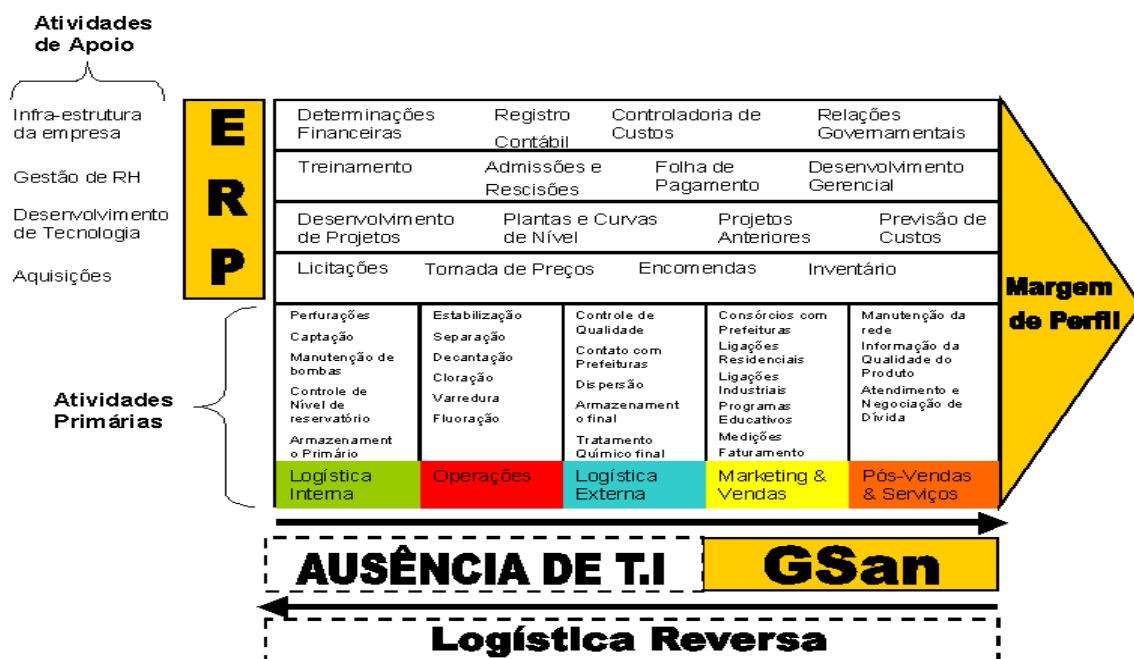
Atividades de Apoio

Infra-estrutura da empresa

Gestão de RH

Desenvolvimento de Tecnologia

Aquisições

E R P

| Determinações Financeiras | Registro Contábil | Controladoria de Custos | Relações Governamentais |
|---|---|---|---|
| Treinamento | Admissões e Rescisões | Folha de Pagamento | Desenvolvimento Gerencial |
| Desenvolvimento de Projetos | Plantas e Curvas de Nível | Projetos Anteriores | Previsão de Custos |
| Licitações | Tomada de Preços | Encomendas | Inventário |

Margem de Perfil

Atividades Primárias

| Logística Interna | Operações | Logística Externa | Marketing & Vendas | Pós-Vendas & Serviços |
|---|---|---|---|---|
| Perfurações Captação Manutenção de bombas Controle de Nível de reservatório Armazenamento Primário | Estabilização Separação Decantação Cloração Varredura Fluoração | Controle de Qualidade Contato com Prefeituras Dispersão Armazenamento final Tratamento Químico final | Consórcios com Prefeituras Ligações Residenciais Ligações Industriais Programas Educativos Medições Faturamento | Manutenção da rede Informação da Qualidade do Produto Atendimento e Negociação de Dívida |

AUSÊNCIA DE T.I

GSan

Logística Reversa